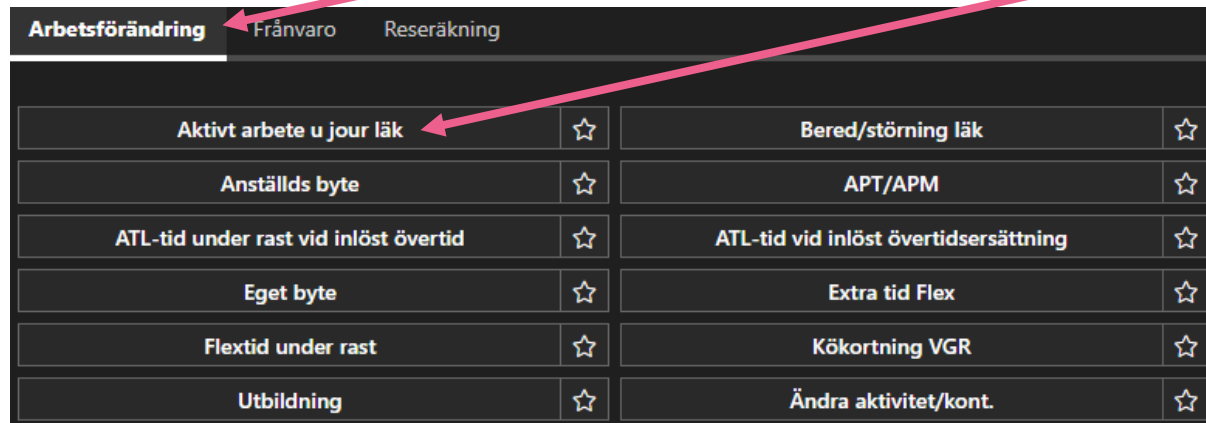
Arbetsförändring Frånvaro Reseräkning

Aktivt arbete u jour läk ☆

Bered/störning läk ☆

Anställds byte ☆

APT/APM ☆

ATL-tid under rast vid inlöst övertid ☆

ATL-tid vid inlöst övertidsersättning ☆

Eget byte ☆

Extra tid Flex ☆

Flextid under rast ☆

Kökortning VGR ☆

Utbildning ☆

Ändra aktivitet/kont. ☆